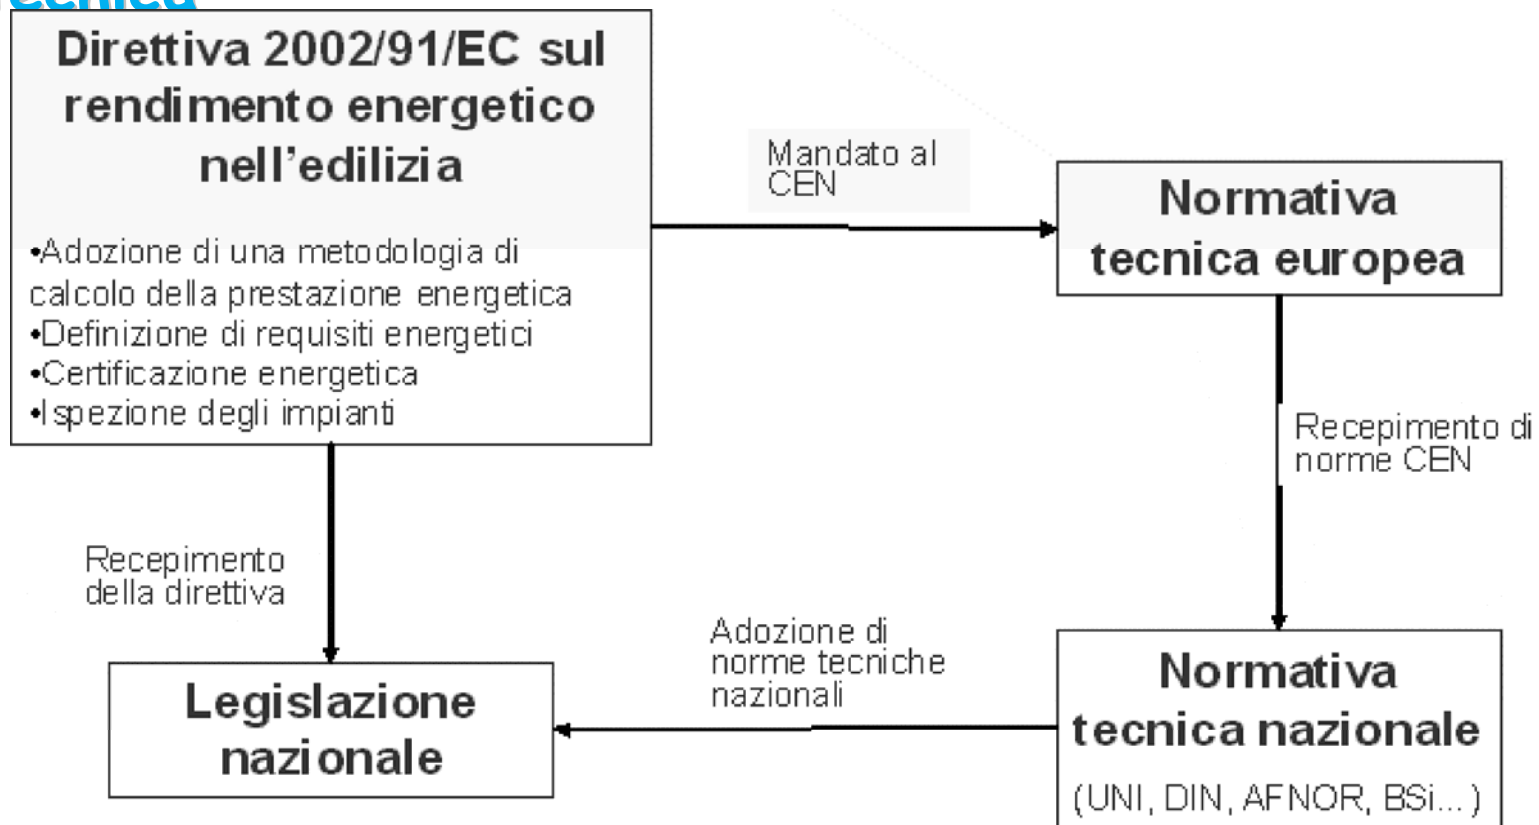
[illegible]

Direttiva 2002/91/EC sul rendimento energetico nell'edilizia

•Adozione di una metodologia di calcolo della prestazione energetica
•Definizione di requisiti energetici
•Certificazione energetica
•Ispezione degli impianti

Mandato al CEN

Normativa tecnica europea

Recepimento di norme CEN

Recepimento della direttiva

Adozione di norme tecniche nazionali

Legislazione nazionale

Normativa tecnica nazionale
(UNI, DIN, AFNOR, BSi...)